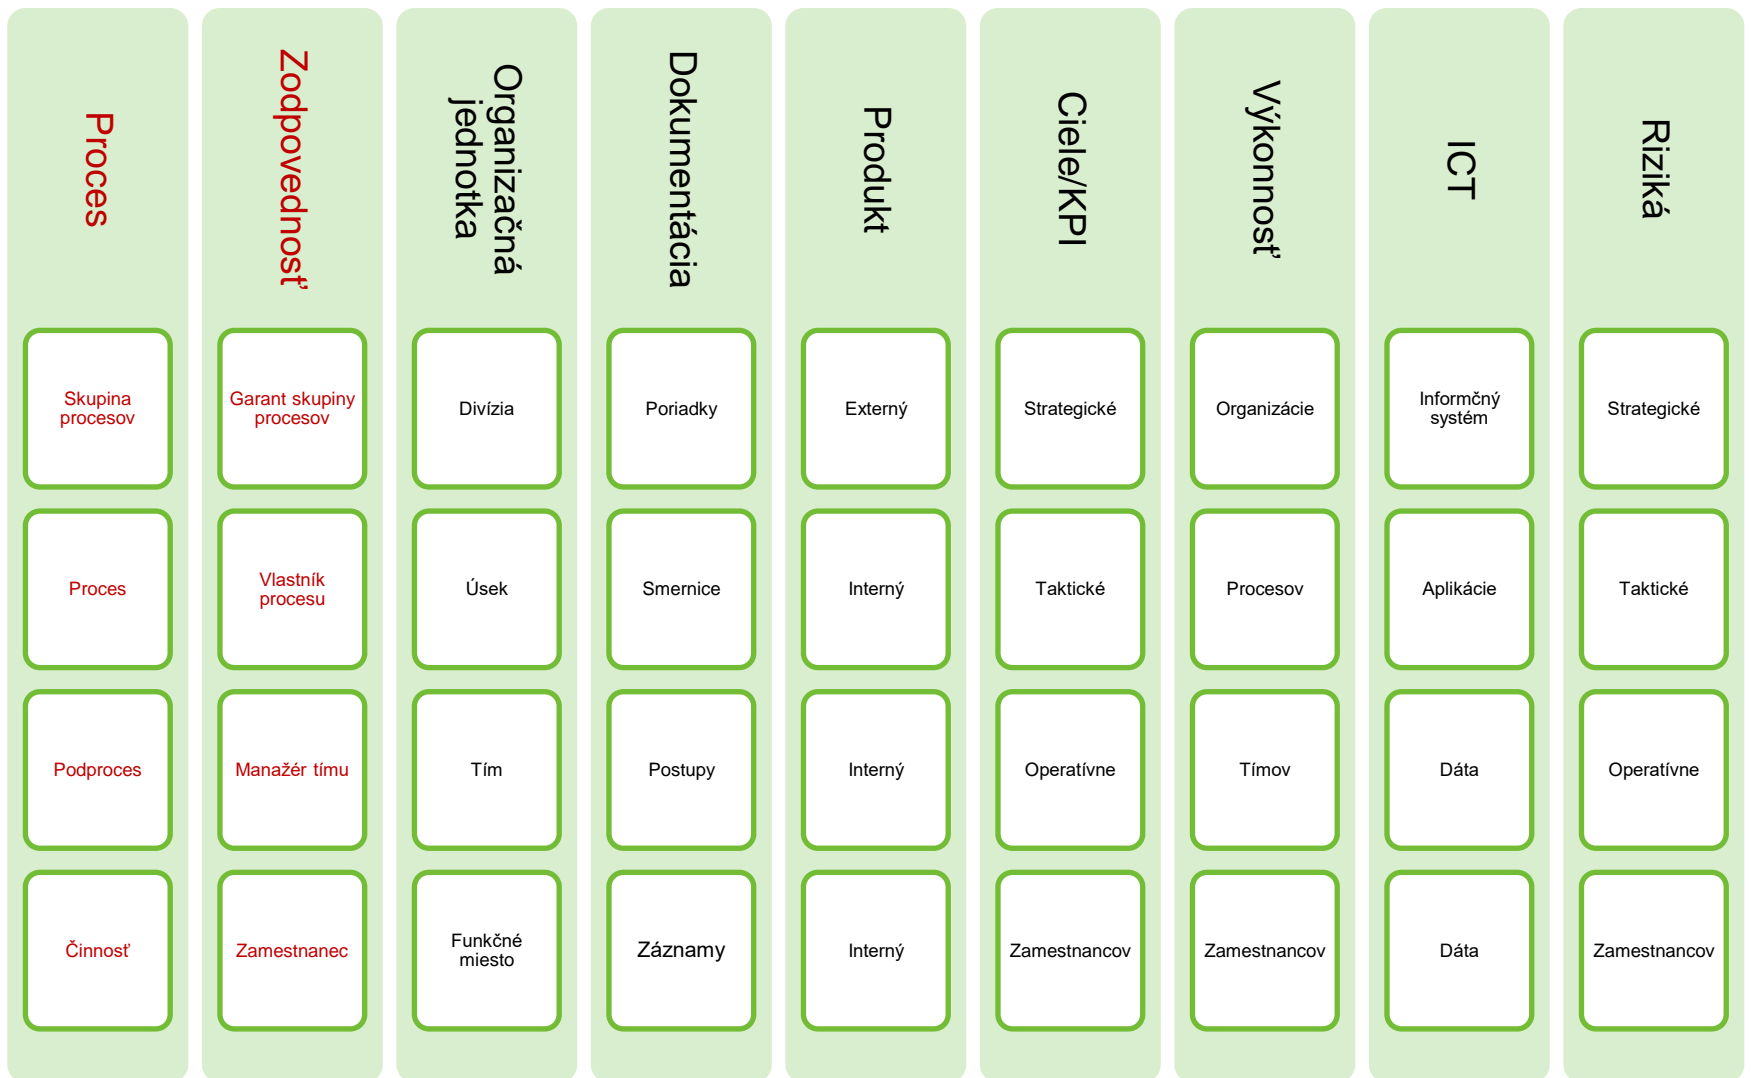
Proces

Skupina procesov

Proces

Podproces

Činnosť

Zodpovednosť

Garant skupiny procesov

Vlastník procesu

Manažér tímu

Zamestnanec

Organizačná jednotka

Divízia

Úsek

Tím

Funkčné miesto

Dokumentácia

Poriadky

Smernice

Postupy

Záznamy

Produkt

Externý

Interný

Interný

Interný

Ciele/KPI

Strategické

Taktické

Operatívne

Zamestnancov

Výkonnosť

Organizácie

Procesov

Tímov

Zamestnancov

ICT

Informčný systém

Aplikácie

Dáta

Dáta

Riziká

Strategické

Taktické

Operatívne

Zamestnancov